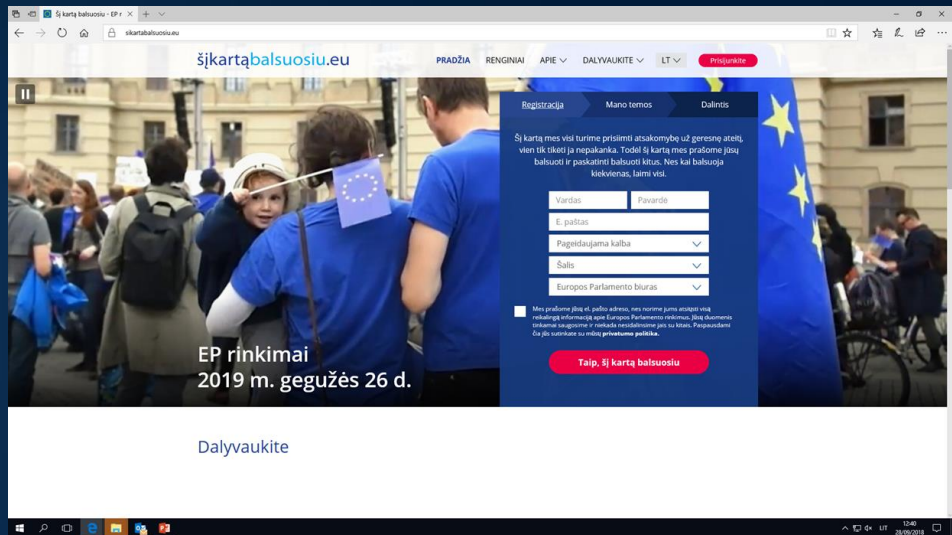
Šį kartą balsuosiu - EP r ×

sikartabalsuosiu.eu

šįkartąbalsuosiu.eu

PRADŽIA RENGINIAI APIE DALYVAUKITE LT Prisijunkite

Registracija Mano temos Dalintis

Šį kartą mes visi turime prisiimti atsakomybę už geresnę ateitį, vien tik tikėti ja nepakanka. Todėl šį kartą mes prašome jūsų balsuoti ir paskatinti balsuoti kitus. Nes kai balsuoja kiekvienas, laimi visi.

Vardas Pavardė

E. paštas

Pageidaujama kalba

Šalis

Europos Parlamento biuras

Mes prašome jūsų el. pašto adreso, nes norime jums atsiųsti visą reikalingą informaciją apie Europos Parlamento rinkimus. Jūsų duomenis tinkamai saugosime ir niekada nesidalinsime jais su kitais. Paspausdami čia jūs sutinkate su mūsų privatumo politika.

Taip, šį kartą balsuosiu

EP rinkimai
2019 m. gegužės 26 d.

Dalyvaukite

LIT 12:40 28/09/2018